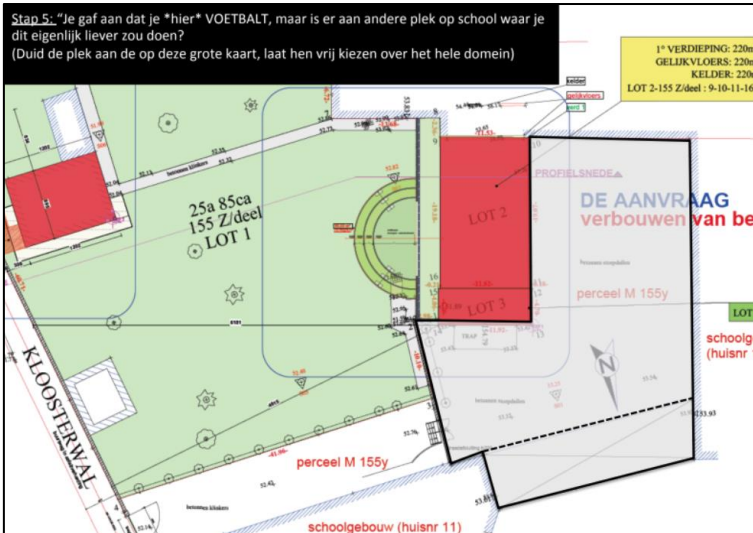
Stap 5: "Je gaf aan dat je *hier* VOETBALT, maar is er aan andere plek op school waar je dit eigenlijk liever zou doen?
(Duid de plek aan de op deze grote kaart, laat hen vrij kiezen over het hele domein)

1° VERDIEPING: 220m
GELIJKVLOERS: 220m
KELDER: 220
LOT 2-155 Z/deel : 9-10-11-16

kelder
gelijkvloers
verd.

25a 85ca
155 Z/deel
LOT 1

LOT 2

LOT 3

PROFIELSNEDE

DE AANVRAAG
verbouwen van be

perceel M 155y

LOT

schoolg
(huisnr

KLOOSTERWAL

perceel M 155y

schoolgebouw (huisnr 11)

TRAP

N

53.93